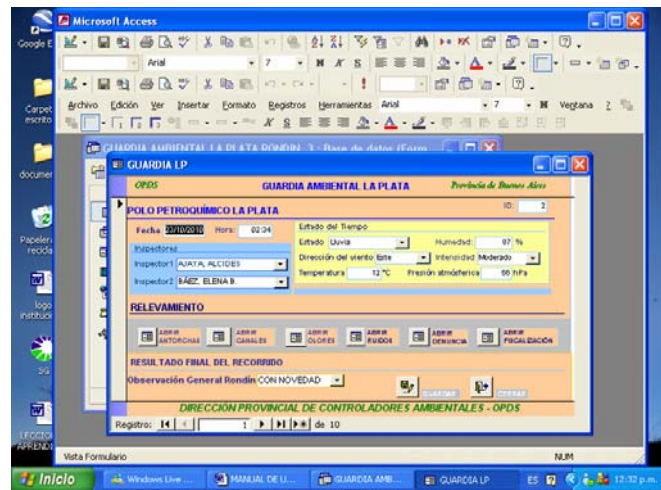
Microsoft Access

Arial 7 N K S

Arial 7 N

Archivo Edición Ver Insertar Formato Registros Herramientas Arial 7 N Ventana ?

GUARDIA AMBIENTAL LA PLATA RONDIN 3 : Base de datos (Form...

GUARDIA LP

OPDS GUARDIA AMBIENTAL LA PLATA Provincia de Buenos Aires

POLO PETROQUÍMICO LA PLATA ID: 2

Fecha 23/10/2010 Hora: 02:34

Inspectores

Inspector1 AJATA, ALCIDES

Inspector2 BÁEZ, ELENA B.

Estado del Tiempo

Estado Lluvia Humedad: 87 %

Dirección del viento Este Intensidad Moderado

Temperatura 12 °C Presión atmosférica 86 hPa

RELEVAMIENTO

ABRIR ANTORCHAS ABRIR CANALES ABRIR OLORES ABRIR RUIDOS ABRIR DENUNCIA ABRIR FISCALIZACIÓN

RESULTADO FINAL DEL RECORRIDO

Observación General Rondín CON NOVEDAD

GUARDAR CERRAR

DIRECCIÓN PROVINCIAL DE CONTROLADORES AMBIENTALES - OPDS

Registro: 1 de 10

Vista Formulario NUM

Google E

Carpet escrito

documen

Papelera recicla

logo instituc

SG

LECCIO APRENDI

Inicio Windows Live ... MANUAL DE U... GUARDIA AMB... GUARDIA LP ES 12:32 p.m.